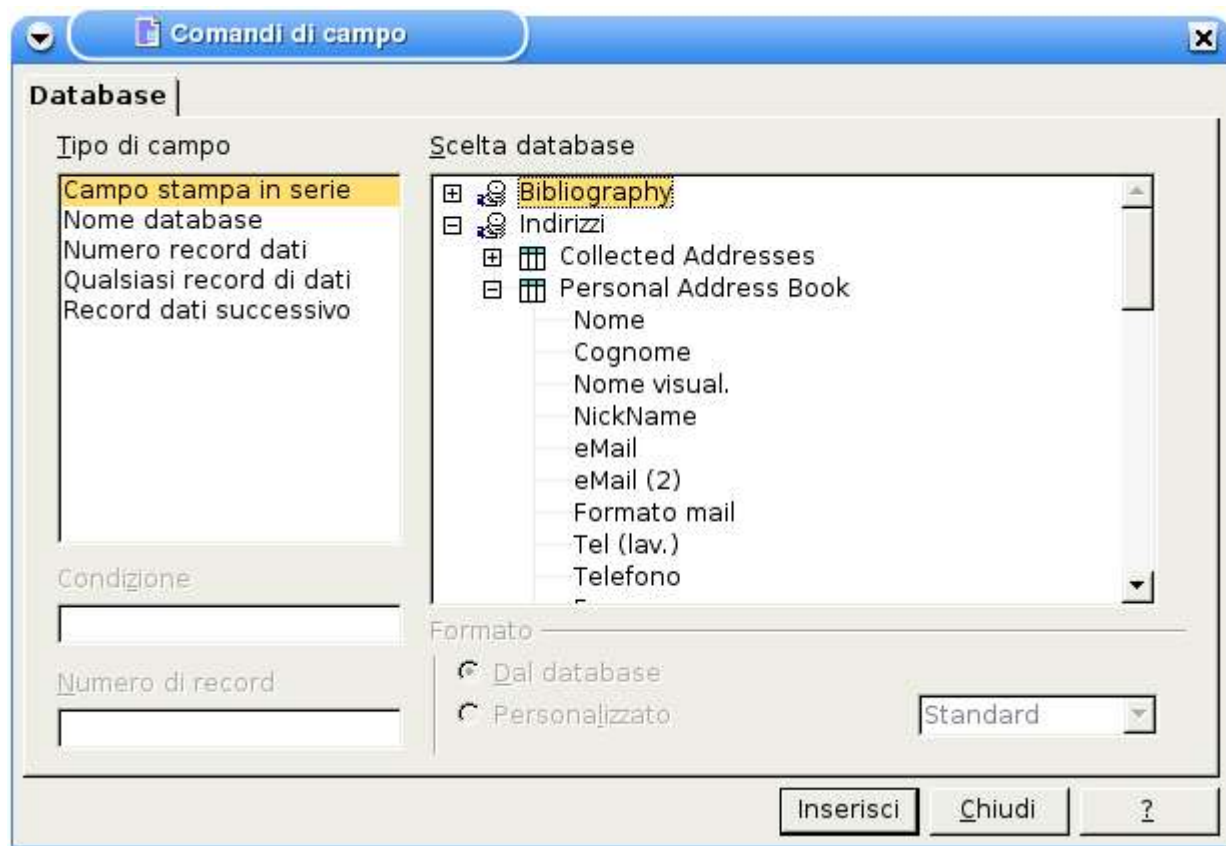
Comandi di campo

Database

Tipo di campo

Campo stampa in serie
Nome database
Numero record dati
Qualsiasi record di dati
Record dati successivo

Condizione

Numero di record

Scelta database

Bibliography
Indirizzi
Collected Addresses
Personal Address Book
Nome
Cognome
Nome visual.
NickName
eMail
eMail (2)
Formato mail
Tel (lav.)
Telefono
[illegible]

Formato

Dal database
Personalizzato
Standard

Inserisci
Chiudi
?